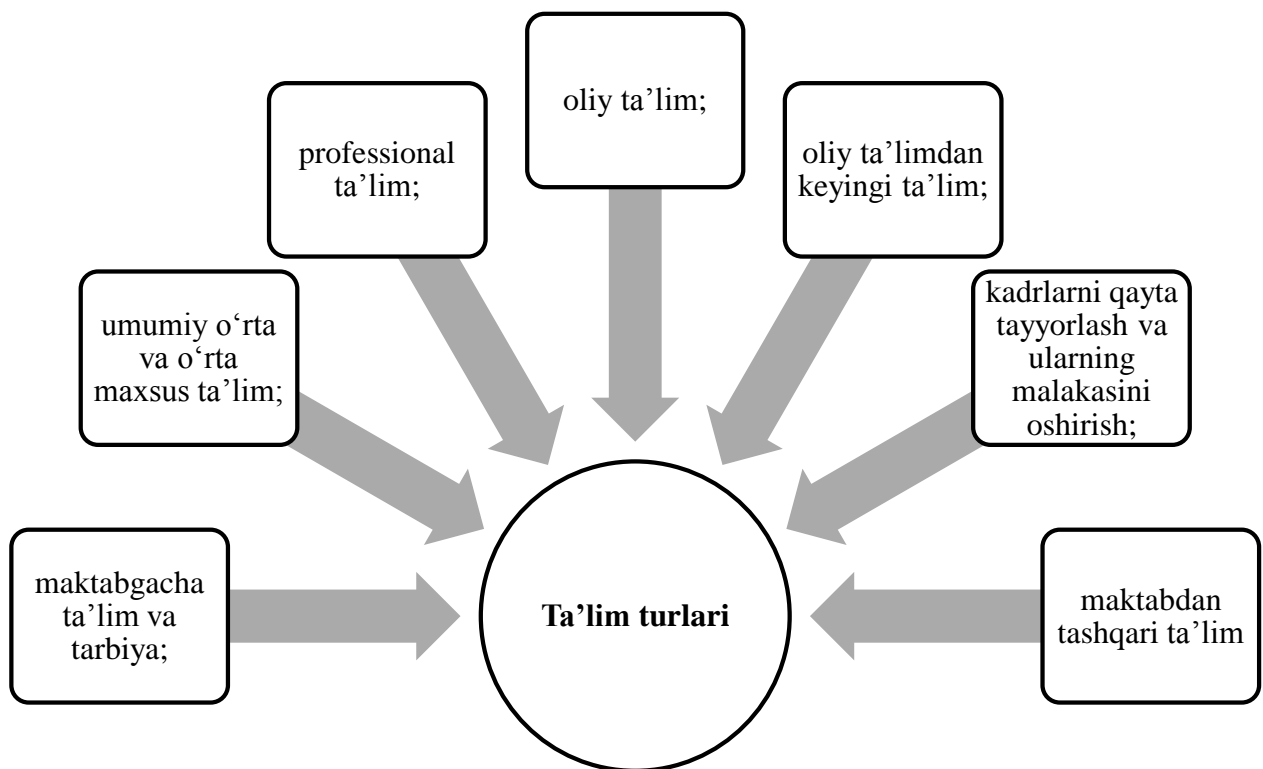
oliy ta’lim;

professional ta’lim;

oliy ta’limdan keyingi ta’lim;

umumiy o‘rta va o‘rta maxsus ta’lim;

kadrlarni qayta tayyorlash va ularning malakasini oshirish;

maktabgacha ta’lim va tarbiya;

**Ta’lim turlari**

maktabdan tashqari ta’lim